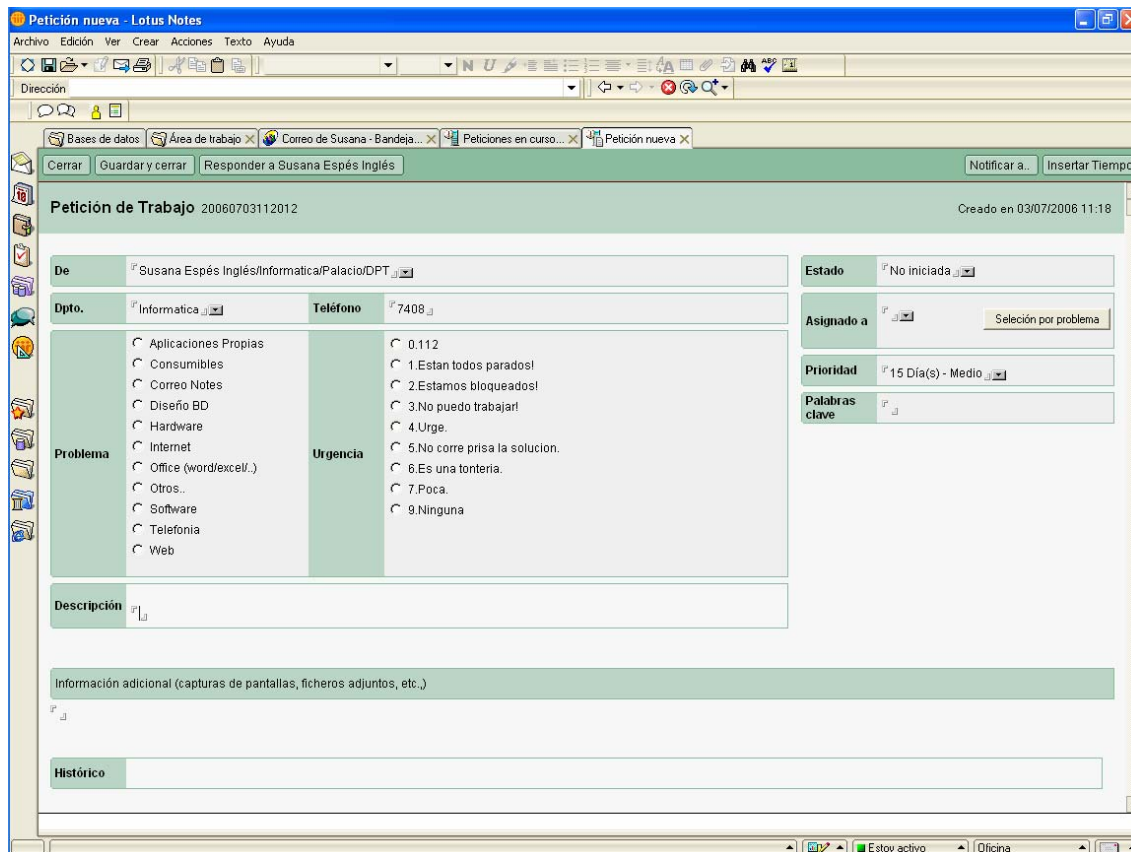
Petición nueva - Lotus Notes

Archivo Edición Ver Crear Acciones Texto Ayuda

Dirección

Bases de datos | Área de trabajo | Correo de Susana - Bandeja... | Peticiones en curso... | Petición nueva

Cerrar | Guardar y cerrar | Responder a Susana Espés Inglés

Notificar a.. | Insertar Tiempo

Petición de Trabajo 20060703112012

Creado en 03/07/2006 11:18

| De | Susana Espés Inglés/Informatica/Palacio/DPT | | |
|---|---|---|---|
| Dpto. | Informatica | Teléfono | 7408 |
| Problema | Aplicaciones Propias<br>Consumibles<br>Correo Notes<br>Diseño BD<br>Hardware<br>Internet<br>Office (word/excel/..)<br>Otros..<br>Software<br>Telefonia<br>Web | Urgencia | 0.112<br>1.Estan todos parados!<br>2.Estamos bloqueados!<br>3.No puedo trabajar!<br>4.Urge.<br>5.No corre prisa la solucion.<br>6.Es una tonteria.<br>7.Poca.<br>9.Ninguna |
| Descripción | | | |

| Estado | No iniciada |
|---|---|
| Asignado a | Selección por problema |
| Prioridad | 15 Día(s) - Medio |
| Palabras clave | |

Información adicional (capturas de pantallas, ficheros adjuntos, etc.,)

Histórico

Estoy activo | Oficina